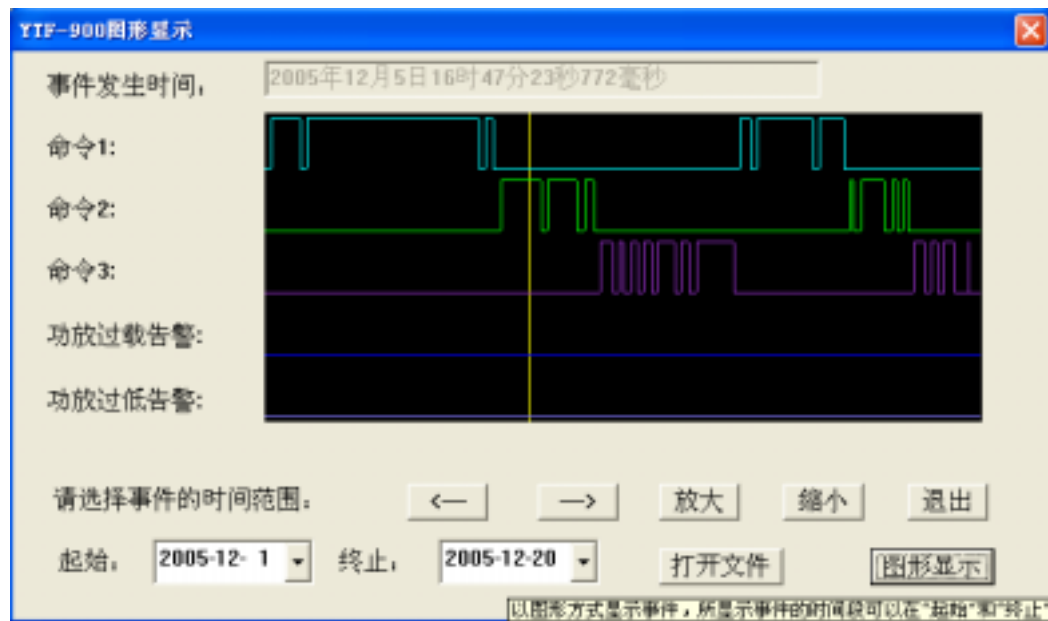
YTF-900图形显示

事件发生时间：2005年12月5日16时47分23秒772毫秒

命令1:

命令2:

命令3:

功放过载告警:

功放过低告警:

请选择事件的时间范围：

<— —> 放大 缩小 退出

起始：2005-12- 1 终止：2005-12-20 打开文件 图形显示

以图形方式显示事件，所显示事件的时间段可以在"起始"和"终止"